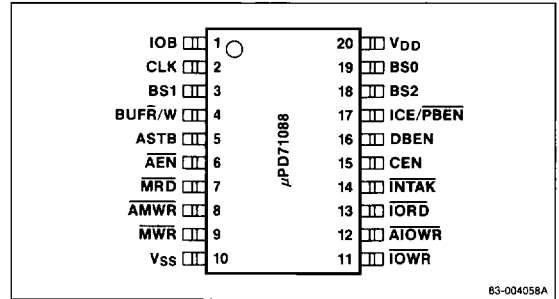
IOB 1
CLK 2
BS1 3
BUF$\overline{R}$/W 4
ASTB 5
$\overline{AEN}$ 6
$\overline{MRD}$ 7
$\overline{AMWR}$ 8
$\overline{MWR}$ 9
$V_{SS}$ 10

μPD71088

20 $V_{DD}$
19 BS0
18 BS2
17 ICE/$\overline{PBEN}$
16 DBEN
15 CEN
14 $\overline{INTAK}$
13 $\overline{IORD}$
12 $\overline{AIOWR}$
11 $\overline{IOWR}$

83-004058A